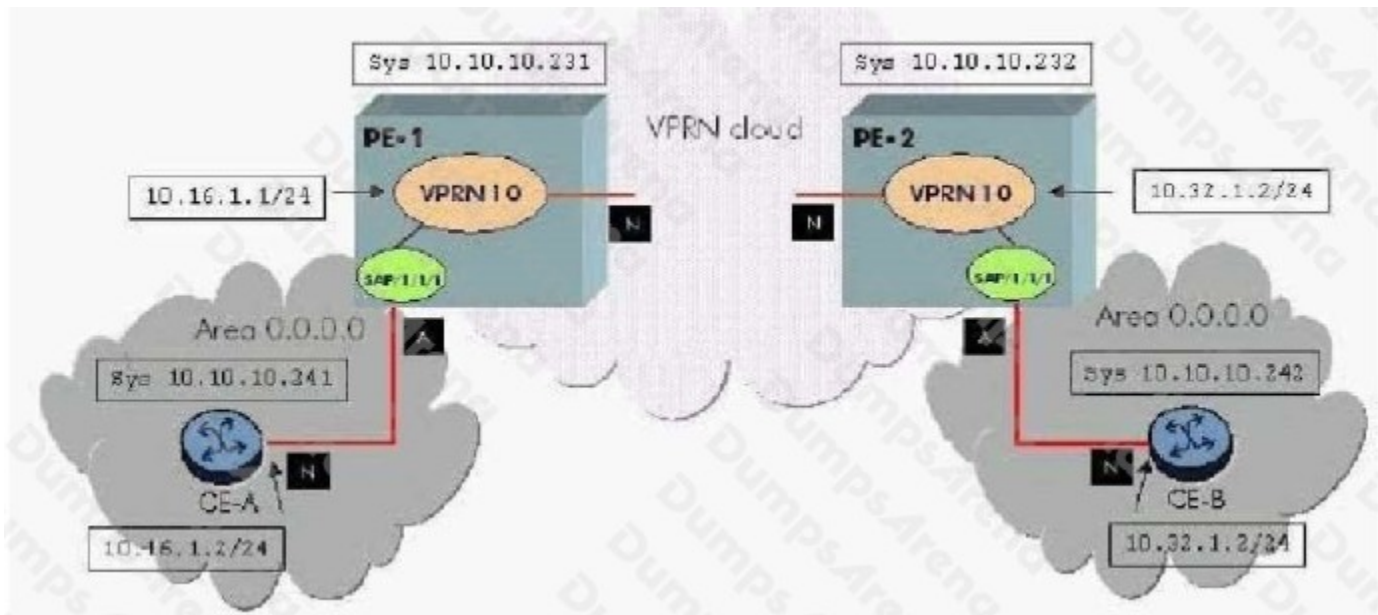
Sys 10.10.10.231

Sys 10.10.10.232

PE-1

VPRN cloud

PE-2

10.16.1.1/24

VPRN 10

N

N

VPRN 10

10.32.1.2/24

SAP/1/1/1

SAP/1/1/1

Area 0.0.0.0

A

Area 0.0.0.0

Sys 10.10.10.241

Sys 10.10.10.242

N

N

CE-A

CE-B

10.16.1.2/24

10.32.1.2/24

DumpsArena